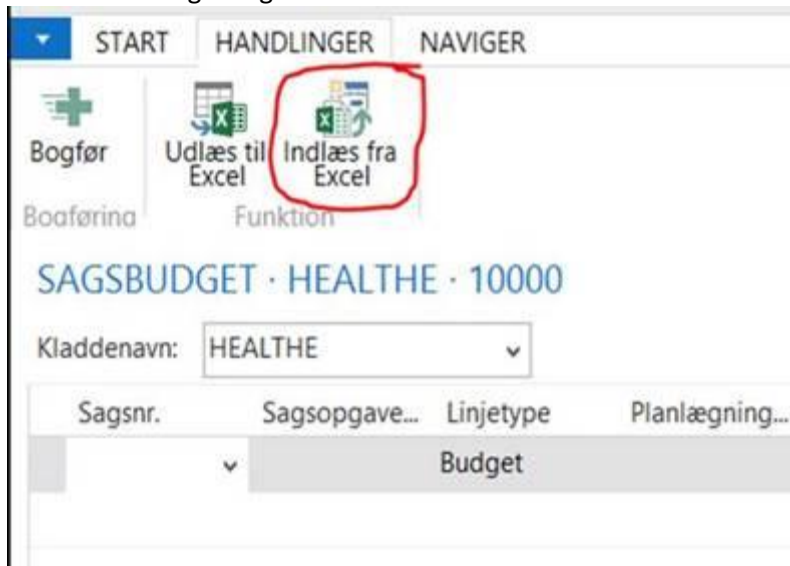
START HANDLINGER NAVIGER

Bogfør
Udlæs til Excel
Indlæs fra Excel
Bogføring
Funktion

SAGSBUDGET · HEALTHE · 10000

Kladdenavn: HEALTHE

| Sagsnr. | Sagsopgave... | Linjetype | Planlægning... |
|---|---|---|---|
| | | Budget | |